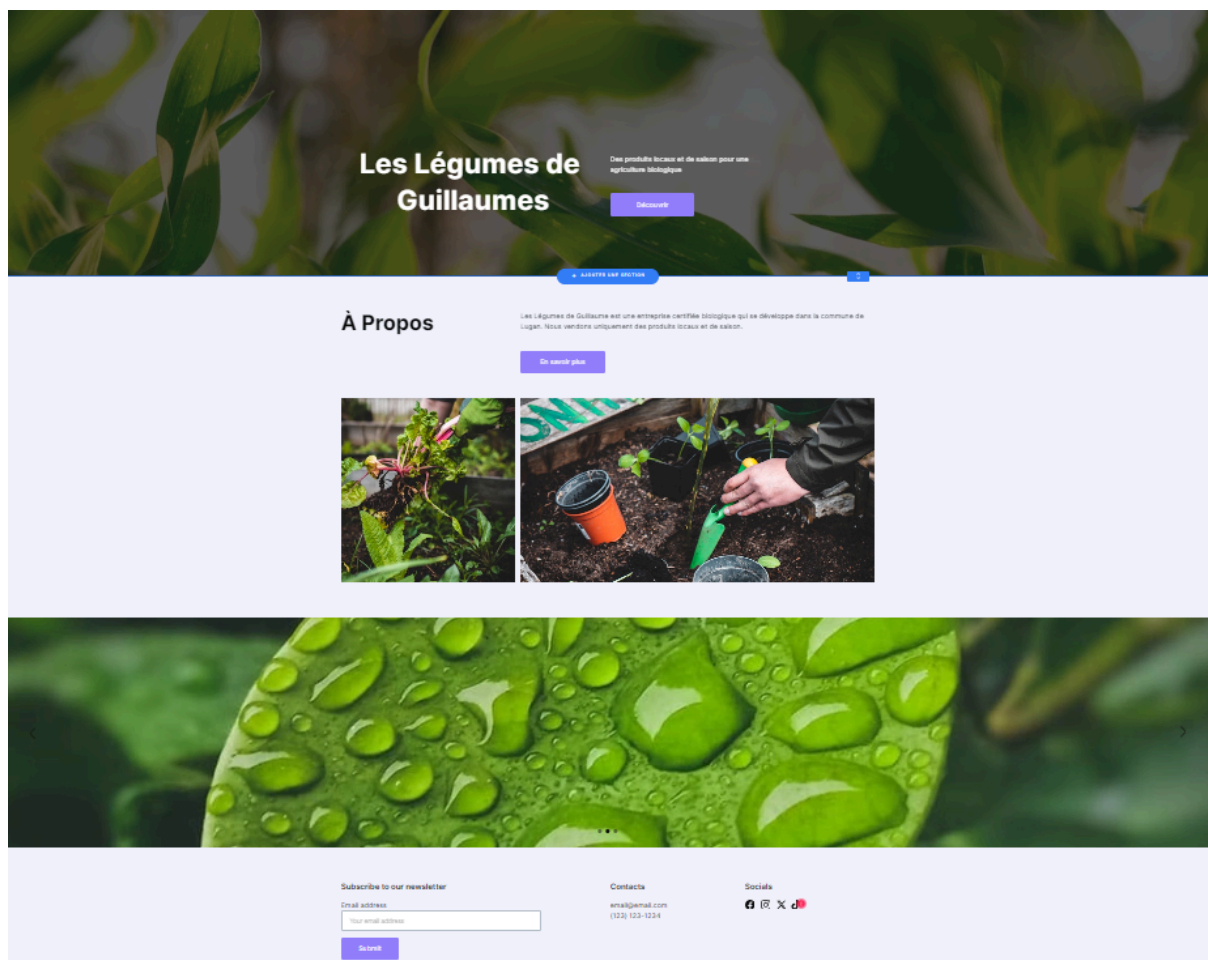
Les Légumes de Guillaumes

Des produits locaux et de saison pour une agriculture biologique

Découvrir

+ AJOUTER UNE SECTION

À Propos

Les Légumes de Guillaume est une entreprise certifiée biologique qui se développe dans la commune de Lugan. Nous vendons uniquement des produits locaux et de saison.

En savoir plus

Subscribe to our newsletter

Email address

Your email address

Submit

Contacts

email@email.com
(123) 123-1234

Socials